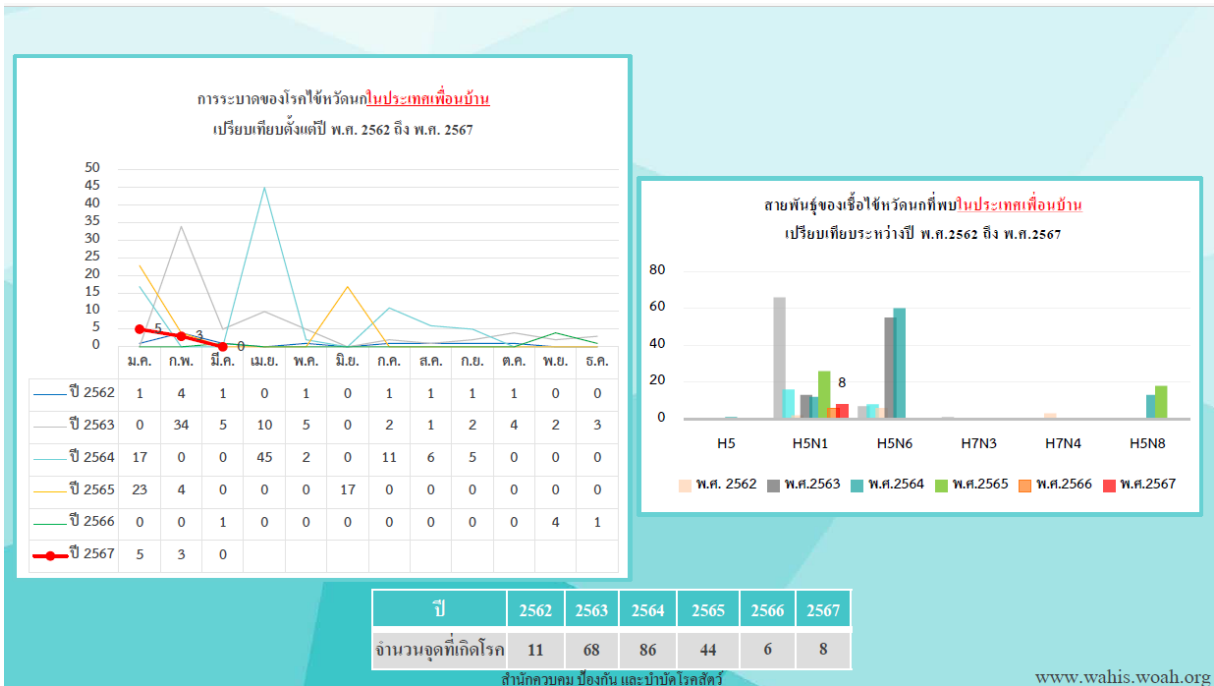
การระบาดของโรคไข้หวัดนกในประเทศเพื่อนบ้าน
เปรียบเทียบตั้งแต่ปี พ.ศ. 2562 ถึง พ.ศ. 2567

50
45
40
35
30
25
20
15
10
5
0

5
3
0

| | ม.ค. | ก.พ. | มี.ค. | เม.ย. | พ.ค. | มิ.ย. | ก.ค. | ส.ค. | ก.ย. | ต.ค. | พ.ย. | ธ.ค. |
|---|---|---|---|---|---|---|---|---|---|---|---|---|
| ปี 2562 | 1 | 4 | 1 | 0 | 1 | 0 | 1 | 1 | 1 | 1 | 0 | 0 |
| ปี 2563 | 0 | 34 | 5 | 10 | 5 | 0 | 2 | 1 | 2 | 4 | 2 | 3 |
| ปี 2564 | 17 | 0 | 0 | 45 | 2 | 0 | 11 | 6 | 5 | 0 | 0 | 0 |
| ปี 2565 | 23 | 4 | 0 | 0 | 0 | 17 | 0 | 0 | 0 | 0 | 0 | 0 |
| ปี 2566 | 0 | 0 | 1 | 0 | 0 | 0 | 0 | 0 | 0 | 0 | 4 | 1 |
| ปี 2567 | 5 | 3 | 0 | | | | | | | | | |

สายพันธุ์ของเชื้อไข้หวัดนกที่พบในประเทศเพื่อนบ้าน
เปรียบเทียบระหว่างปี พ.ศ.2562 ถึง พ.ศ.2567

80
60
40
20
0
8
H5 H5N1 H5N6 H7N3 H7N4 H5N8

พ.ศ. 2562 พ.ศ.2563 พ.ศ.2564 พ.ศ.2565 พ.ศ.2566 พ.ศ.2567

| ปี | 2562 | 2563 | 2564 | 2565 | 2566 | 2567 |
|---|---|---|---|---|---|---|
| จำนวนจุดที่เกิดโรค | 11 | 68 | 86 | 44 | 6 | 8 |

สำนักควบคุม ป้องกัน และบำบัดโรคสัตว์

www.wahis.woah.org